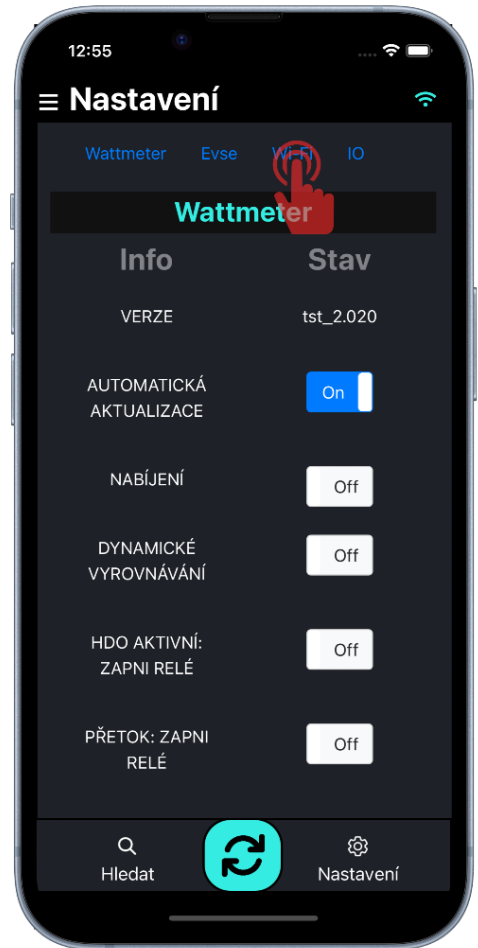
12:55

Nastavení

Wattmeter Evse Wi-Fi IO

Wattmeter

| Info | Stav |
|---|---|
| VERZE | tst_2.020 |
| AUTOMATICKÁ AKTUALIZACE | On |
| NABÍJENÍ | Off |
| DYNAMICKÉ VYROVNÁVÁNÍ | Off |
| HDO AKTIVNÍ: ZAPNI RELÉ | Off |
| PŘETOK: ZAPNI RELÉ | Off |

Hledat

Nastavení